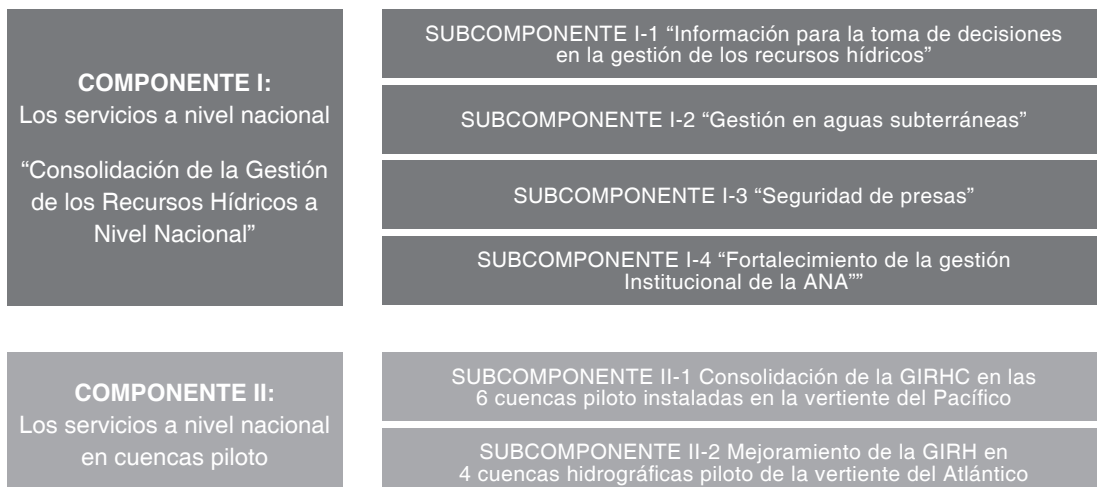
**COMPONENTE I:**
Los servicios a nivel nacional

“Consolidación de la Gestión de los Recursos Hídricos a Nivel Nacional”

SUBCOMPONENTE I-1 “Información para la toma de decisiones en la gestión de los recursos hídricos”

SUBCOMPONENTE I-2 “Gestión en aguas subterráneas”

SUBCOMPONENTE I-3 “Seguridad de presas”

SUBCOMPONENTE I-4 “Fortalecimiento de la gestión Institucional de la ANA””

**COMPONENTE II:**
Los servicios a nivel nacional en cuencas piloto

SUBCOMPONENTE II-1 Consolidación de la GIRHC en las 6 cuencas piloto instaladas en la vertiente del Pacífico

SUBCOMPONENTE II-2 Mejoramiento de la GIRH en 4 cuencas hidrográficas piloto de la vertiente del Atlántico